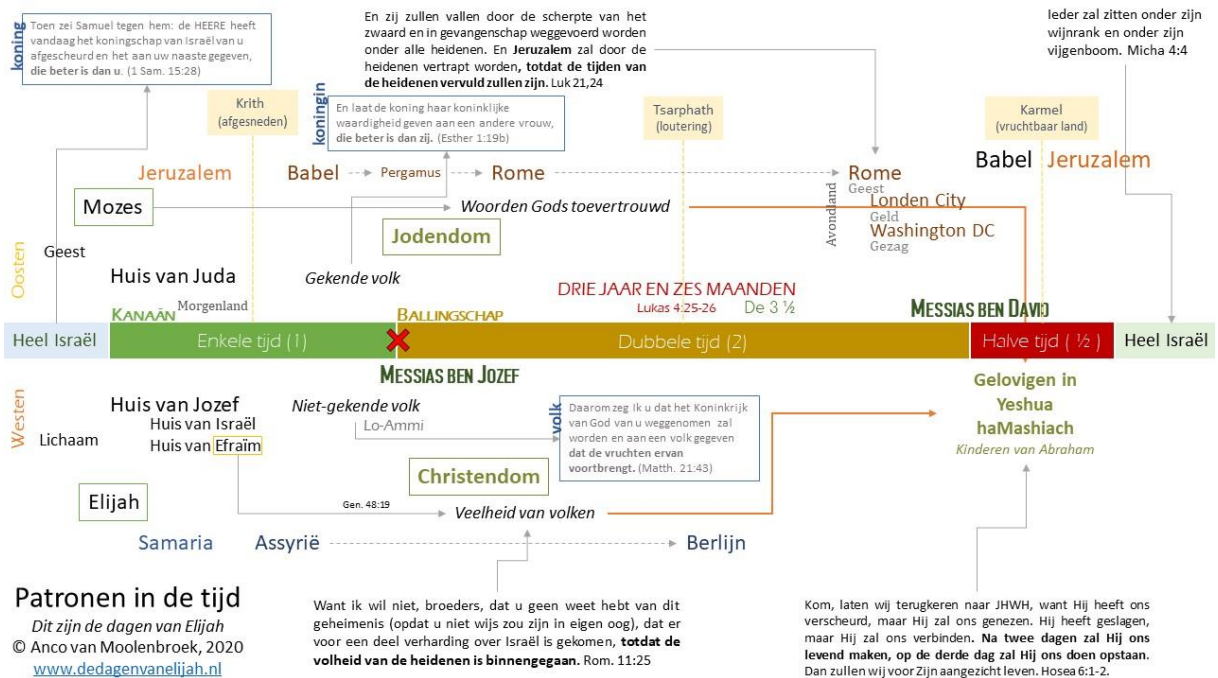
koning

Toen zei Samuel tegen hem: de HEERE heeft vandaag het koningschap van Israël van u afgescheurd en het aan uw naaste gegeven, **die beter is dan u.** (1 Sam. 15:28)

En zij zullen vallen door de scherpte van het zwaard en in gevangenschap weggevoerd worden onder alle heidenen. En **Jeruzalem** zal door de heidenen vertrapt worden, **totdat de tijden van de heidenen vervuld zullen zijn.** Luk 21,24

Ieder zal zitten onder zijn wijnrank en onder zijn vijgenboom. Micha 4:4

Krith (afgesneden)

koningin

En laat de koning haar koninklijke waardigheid geven aan een andere vrouw, **die beter is dan zij.** (Esther 1:19b)

Tsarphath (loutering)

Karmel (vruchtbaar land)

Jeruzalem

Babel

Pergamus

Rome

Rome

Geest

Babel

Jeruzalem

Mozes

Woorden Gods toevertrouwd

Avondland

Londen City

Geld

Washington DC

Gezag

Jodendom

Geest

Oosten

Huis van Juda

Gekende volk

DRIE JAAR EN ZES MAANDEN

Lukas 4:25-26

De 3 ½

KANAÄN

Morgenland

BALLINGSCHAP

MESSIAS BEN DAVID

Heel Israël

Enkele tijd (1)

Dubbele tijd (2)

Halve tijd ( ½ )

Heel Israël

MESSIAS BEN JOZEF

Gelovigen in Yeshua haMashiach

Kinderen van Abraham

Westen

Huis van Jozef

Niet-gekende volk

Lo-Ammi

volk

Daarom zeg Ik u dat het Koninkrijk van God van u weggenomen zal worden en aan een volk gegeven **dat de vruchten ervan voortbrengt.** (Matth. 21:43)

Lichaam

Huis van Israël

Huis van Efraïm

Christendom

Elijah

Gen. 48:19

Veelheid van volken

Samaria

Assyrië

Berlijn

Patronen in de tijd

Dit zijn de dagen van Elijah

© Anco van Moolenbroek, 2020

www.dedagenvanelijah.nl

Want ik wil niet, broeders, dat u geen weet hebt van dit geheimenis (opdat u niet wijs zou zijn in eigen oog), dat er voor een deel verharding over Israël is gekomen, **totdat de volheid van de heidenen is binnengegaan.** Rom. 11:25

Kom, laten wij terugkeren naar JHWH, want Hij heeft ons verscheurd, maar Hij zal ons genezen. Hij heeft geslagen, maar Hij zal ons verbinden. **Na twee dagen zal Hij ons levend maken, op de derde dag zal Hij ons doen opstaan.** Dan zullen wij voor Zijn aangezicht leven. Hosea 6:1-2.